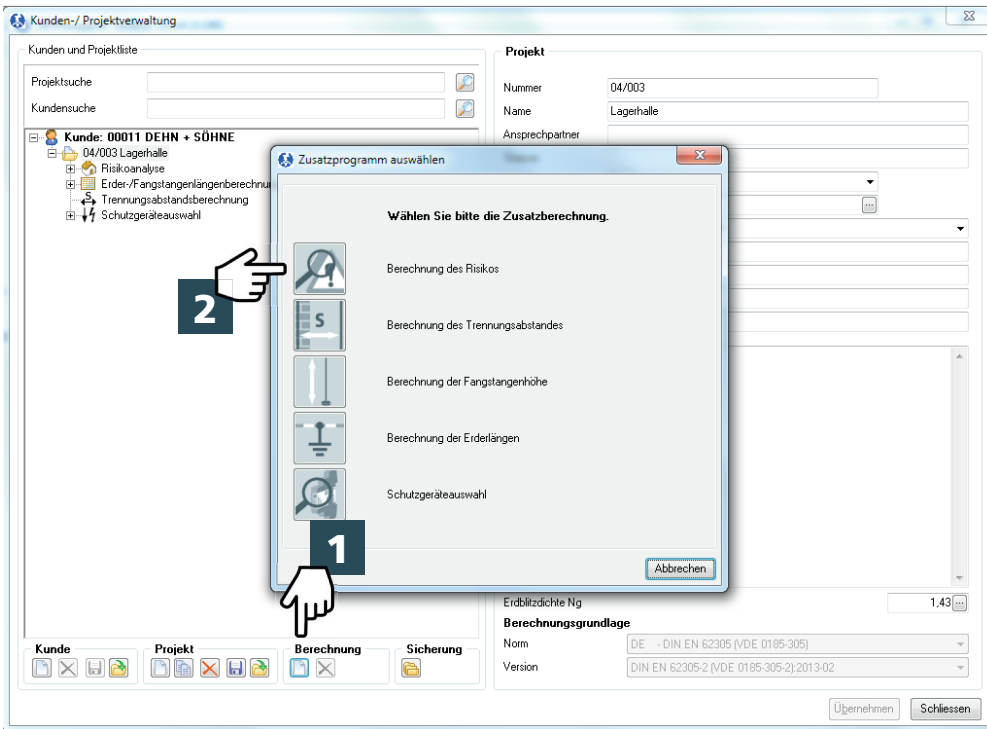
Kunden-/ Projektverwaltung

Kunden und Projektliste

Projektsuche

Kundensuche

Kunde: 00011 DEHN + SÖHNE
04/003 Lagerhalle
Risikoanalyse
Erder-/Fangstangenlängenberechnu
Trennungsabstandsberechnung
Schutzgeräteauswahl

Projekt

Nummer 04/003
Name Lagerhalle
Ansprechpartner

Zusatzprogramm auswählen

Wählen Sie bitte die Zusatzberechnung.

Berechnung des Risikos

Berechnung des Trennungsabstandes

Berechnung der Fangstangenhöhe

Berechnung der Erderlängen

Schutzgeräteauswahl

Abbrechen

2

1

Erdblitzdichte Ng 1,43

Berechnungsgrundlage

Norm DE - DIN EN 62305 (VDE 0185-305)

Version DIN EN 62305-2 (VDE 0185-305-2):2013-02

Kunde

Projekt

Berechnung

Sicherung

Übernehmen

Schliessen